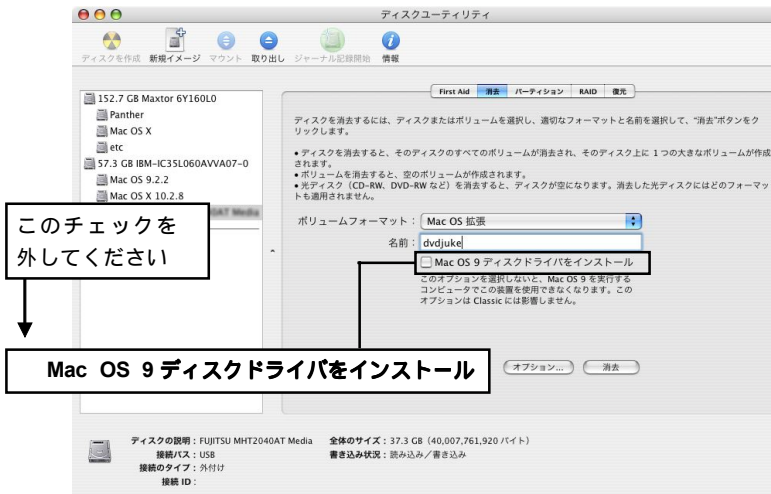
ディスクユーティリティ

ディスクを作成 新規イメージ マウント 取り出し ジャーナル記録開始 情報

152.7 GB Maxtor 6Y160L0
Panther
Mac OS X
etc
57.3 GB IBM-IC35L060AVVA07-0
Mac OS 9.2.2
Mac OS X 10.2.8
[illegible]AT Media

First Aid 消去 パーティション RAID 復元

ディスクを消去するには、ディスクまたはボリュームを選択し、適切なフォーマットと名前を選択して、"消去"ボタンをクリックします。

• ディスクを消去すると、そのディスクのすべてのボリュームが消去され、そのディスク上に 1 つの大きなボリュームが作成されます。
• ボリュームを消去すると、空のボリュームが作成されます。
• 光ディスク（CD-RW、DVD-RW など）を消去すると、ディスクが空になります。消去した光ディスクにはどのフォーマットも適用されません。

ボリュームフォーマット： Mac OS 拡張

名前： dvdjuke

Mac OS 9 ディスクドライバをインストール

このオプションを選択しないと、Mac OS 9 を実行するコンピュータでこの装置を使用できなくなります。このオプションは Classic には影響しません。

このチェックを外してください

Mac OS 9 ディスクドライバをインストール

オプション... 消去

ディスクの説明：FUJITSU MHT2040AT Media
接続バス：USB
接続のタイプ：外付け
接続 ID：

全体のサイズ：37.3 GB (40,007,761,920 バイト)
書き込み状況：読み込み／書き込み